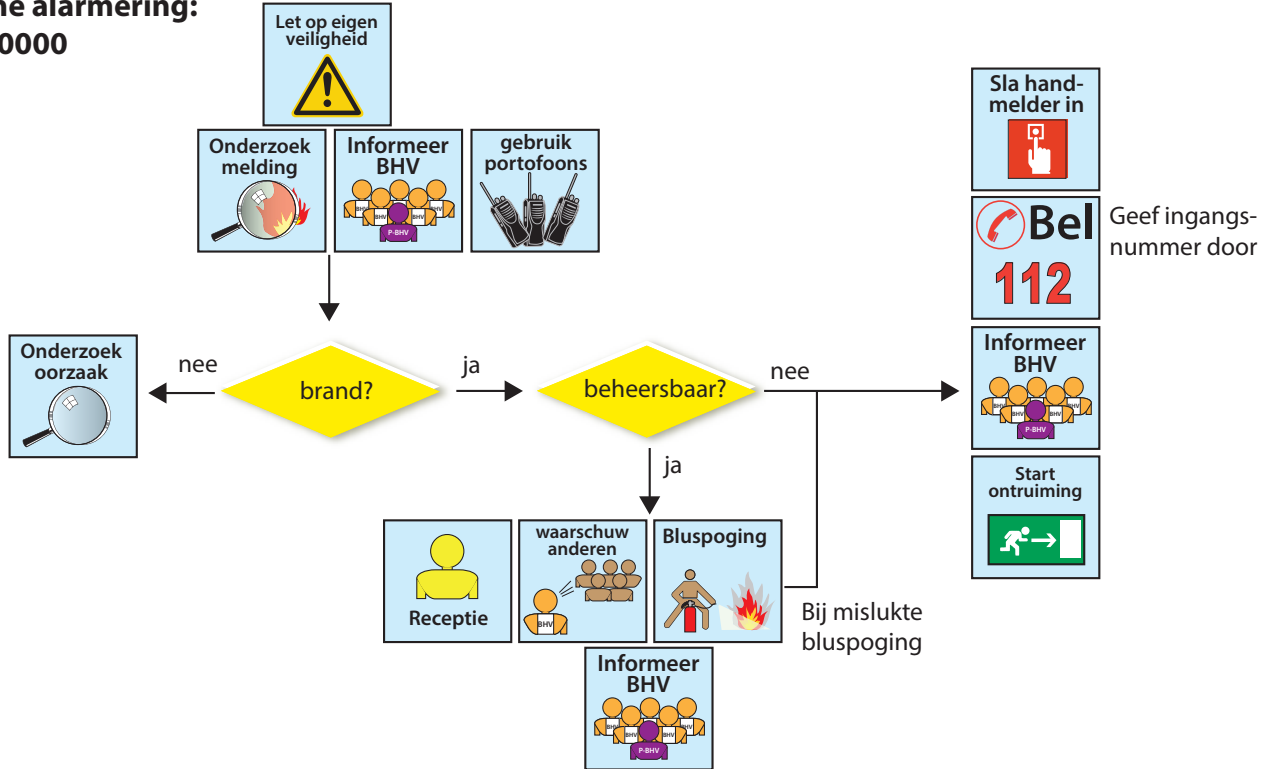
ne alarmering:
0000

Let op eigen veiligheid

Onderzoek melding

Informeer BHV

BHV BHV BHV
P-BHV

gebruik portofoons

Onderzoek oorzaak

nee

brand?

ja

beheersbaar?

nee

ja

Receptie

waarschuw anderen

BHV

Bluspoging

Informeer BHV

BHV BHV BHV
P-BHV

Bij mislukte bluspoging

Sla handmelder in

Bel
112

Geef ingangsnummer door

Informeer BHV

BHV BHV BHV
P-BHV

Start ontruiming